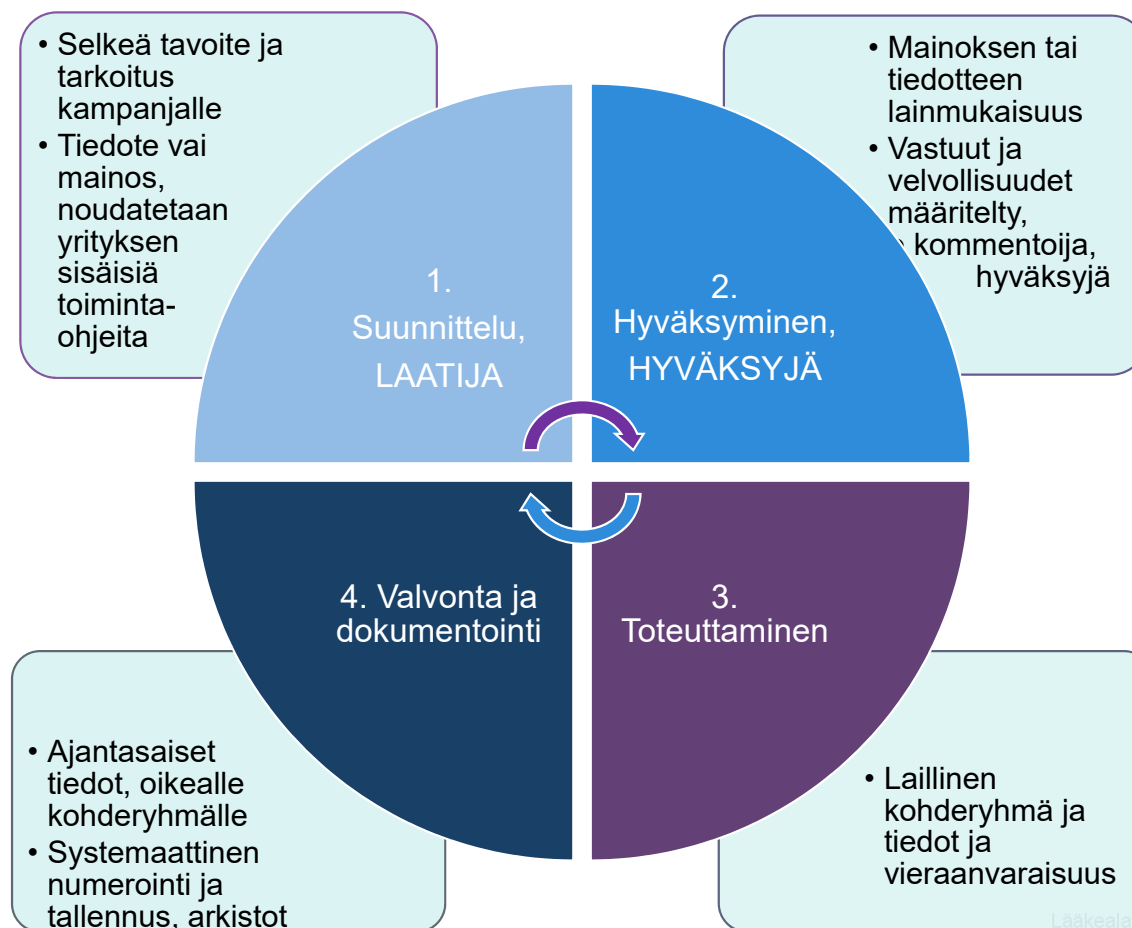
• Selkeä tavoite ja tarkoitus kampanjalle
• Tiedote vai mainos, noudatetaan yrityksen sisäisiä toimintaohjeita

• Mainoksen tai tiedotteen lainmukaisuus
• Vastuut ja velvollisuudet määritelty, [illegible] kommentoija, hyväksyjä

1. Suunnittelu, LAATIJA

2. Hyväksyminen, HYVÄKSYJÄ

4. Valvonta ja dokumentointi

3. Toteuttaminen

• Ajantasaiset tiedot, oikealle kohderyhmälle
• Systemaattinen numerointi ja tallennus, arkistot

• Laillinen kohderyhmä ja tiedot ja vieraanvaraisuus

Lääkeala